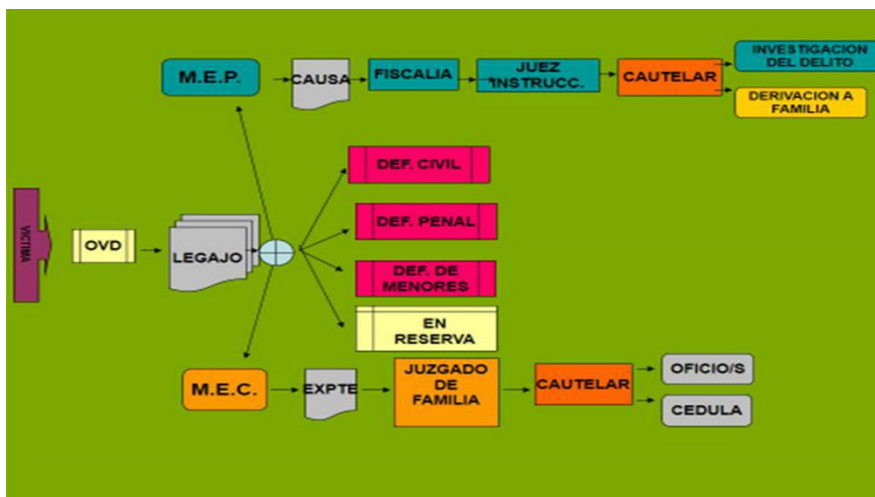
M.E.P.

CAUSA

FISCALIA

JUEZ INSTRUCC.

CAUTELAR

INVESTIGACION DEL DELITO

DERIVACION A FAMILIA

VICTIMA

OVD

LEGAJO

DEF. CIVIL

DEF. PENAL

DEF. DE MENORES

EN RESERVA

M.E.C.

EXPTE

JUZGADO DE FAMILIA

CAUTELAR

OFICIO/S

CEDULA